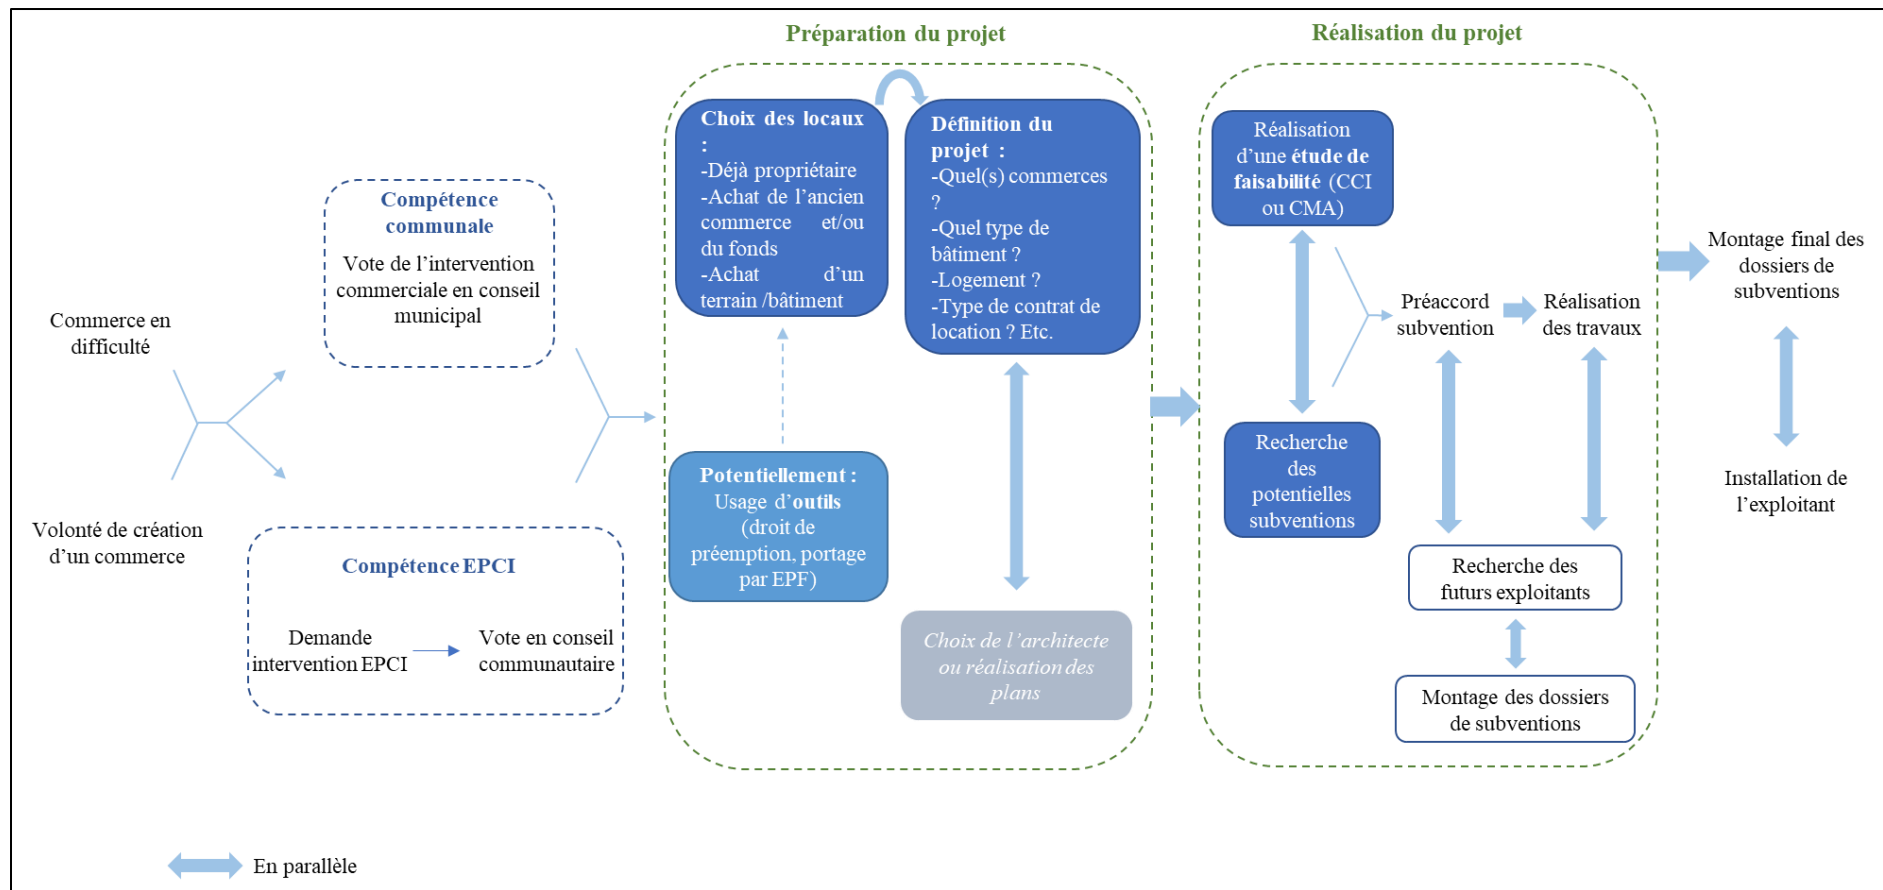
Préparation du projet

Réalisation du projet

Commerce en difficulté

Volonté de création d'un commerce

Compétence communale

Vote de l'intervention commerciale en conseil municipal

Compétence EPCI

Demande intervention EPCI

Vote en conseil communautaire

Choix des locaux :
-Déjà propriétaire
-Achat de l'ancien commerce et/ou du fonds
-Achat d'un terrain /bâtiment

Définition du projet :
-Quel(s) commerces ?
-Quel type de bâtiment ?
-Logement ?
-Type de contrat de location ? Etc.

Potentiellement : Usage d'outils (droit de préemption, portage par EPF)

Choix de l'architecte ou réalisation des plans

Réalisation d'une étude de faisabilité (CCI ou CMA)

Recherche des potentielles subventions

Préaccord subvention

Réalisation des travaux

Recherche des futurs exploitants

Montage des dossiers de subventions

Montage final des dossiers de subventions

Installation de l'exploitant

En parallèle